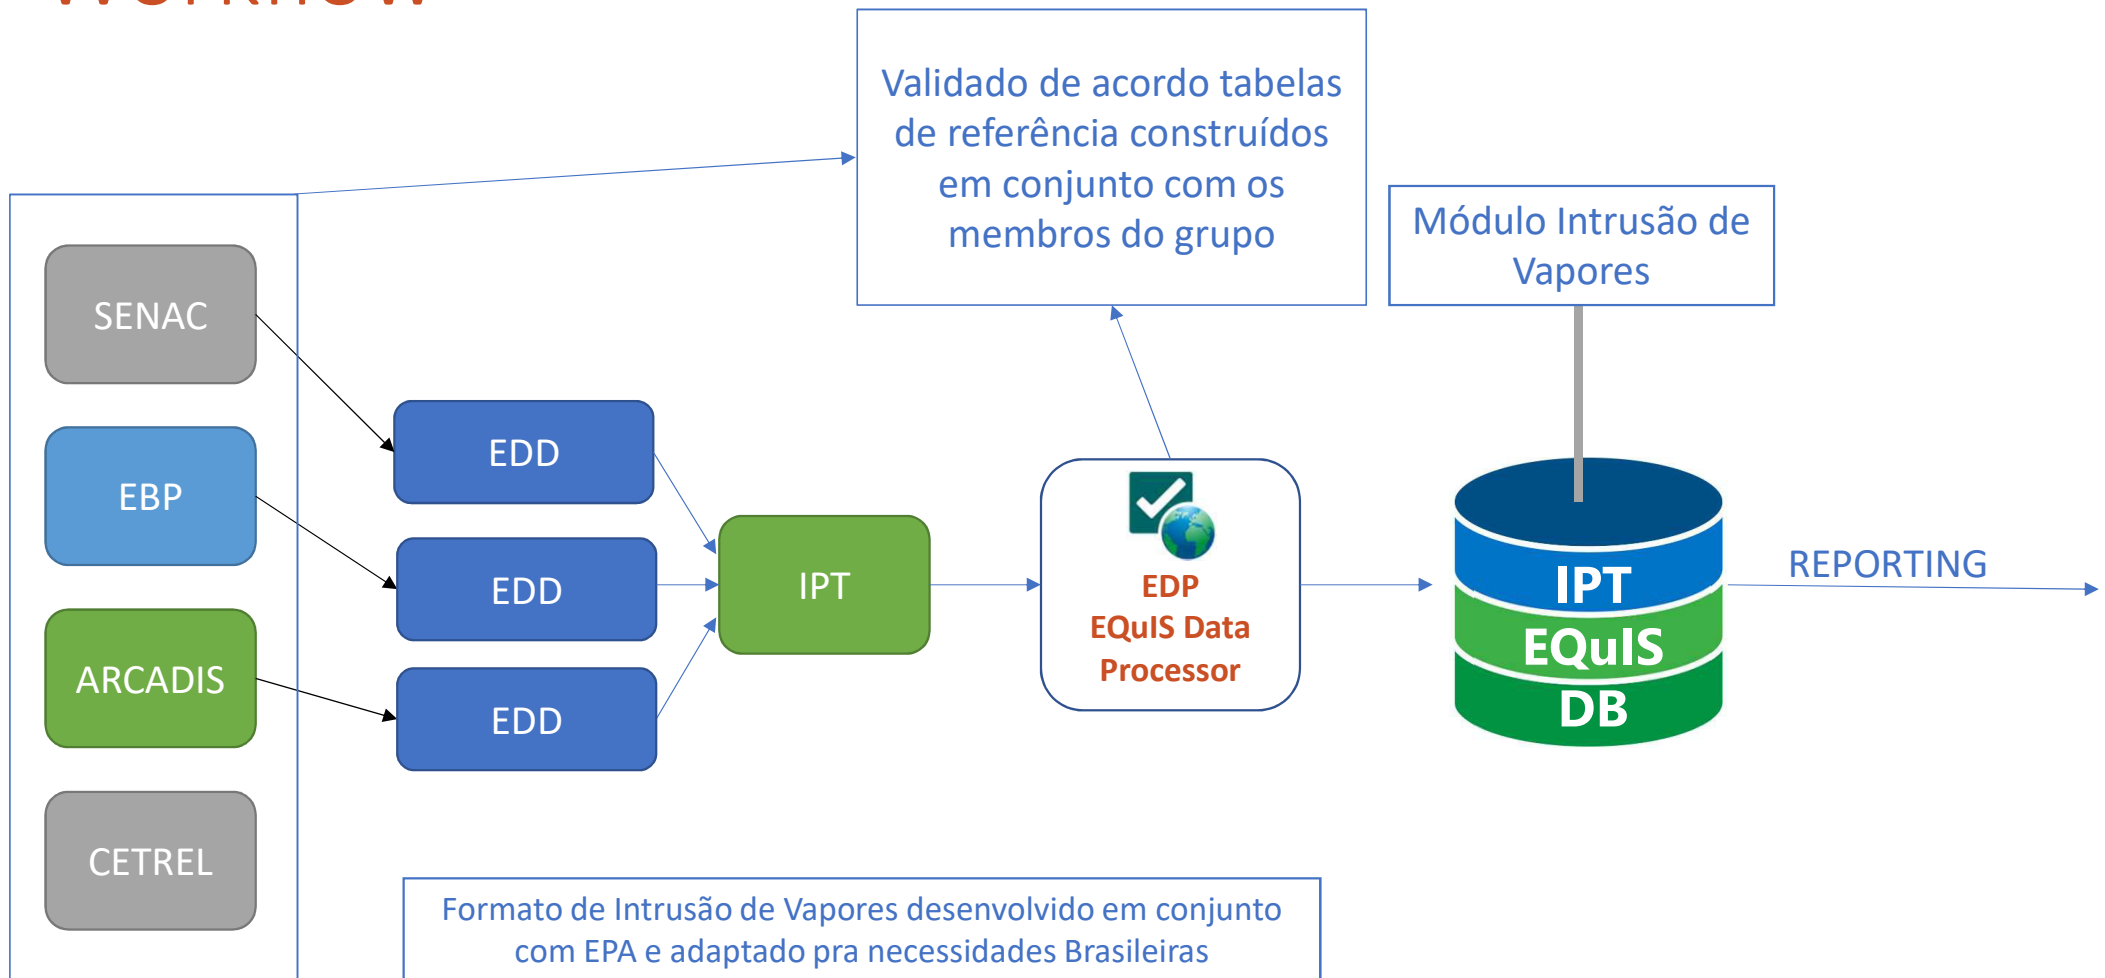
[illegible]

Validado de acordo tabelas de referência construídos em conjunto com os membros do grupo

Módulo Intrusão de Vapores

SENAC

EBP

ARCADIS

CETREL

EDD

EDD

EDD

IPT

EDP EQuIS Data Processor

IPT EQuIS DB

REPORTING

Formato de Intrusão de Vapores desenvolvido em conjunto com EPA e adaptado pra necessidades Brasileiras